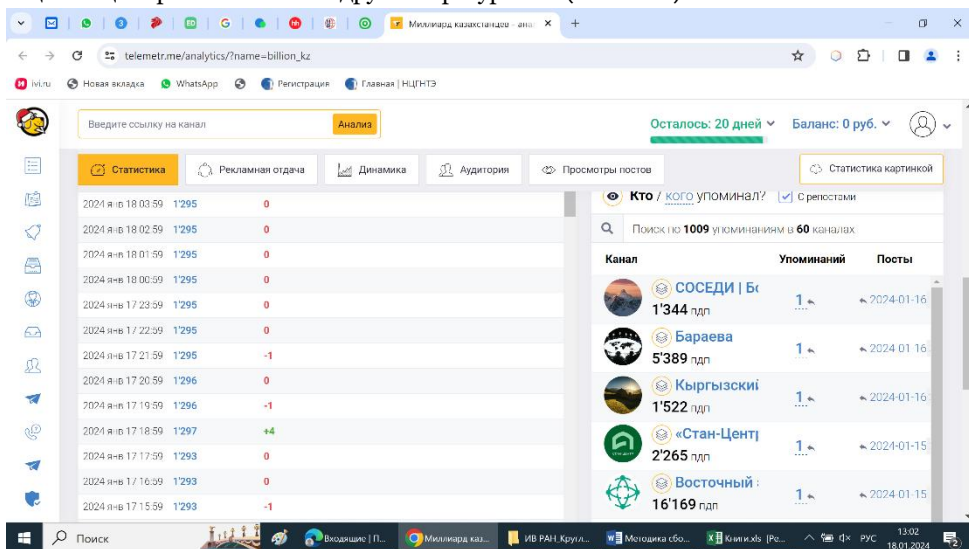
Миллиард казахстанцев - ана ×
telemetr.me/analytics/?name=billion_kz
ivi.ru  Новая вкладка  WhatsApp  Регистрация  Главная | НЦГНТЭ

Введите ссылку на канал  Анализ
Осталось: 20 дней  Баланс: 0 руб.

Статистика  Рекламная отдача  Динамика  Аудитория  Просмотры постов  Статистика картинкой

| | | |
|---|---|---|
| 2024 янв 18 03:59 | 1'295 | 0 |
| 2024 янв 18 02:59 | 1'295 | 0 |
| 2024 янв 18 01:59 | 1'295 | 0 |
| 2024 янв 18 00:59 | 1'295 | 0 |
| 2024 янв 17 23:59 | 1'295 | 0 |
| 2024 янв 17 22:59 | 1'295 | 0 |
| 2024 янв 17 21:59 | 1'295 | -1 |
| 2024 янв 17 20:59 | 1'296 | 0 |
| 2024 янв 17 19:59 | 1'296 | -1 |
| 2024 янв 17 18:59 | 1'297 | +4 |
| 2024 янв 17 17:59 | 1'293 | 0 |
| 2024 янв 17 16:59 | 1'293 | 0 |
| 2024 янв 17 15:59 | 1'293 | -1 |

Кто / кого упоминал?  С репостами
Поиск по 1009 упоминаниям в 60 каналах

| Канал | Упоминаний | Посты |
|---|---|---|
| СОСЕДИ \| Б 1'344 пдп | 1 | 2024-01-16 |
| Бараева 5'389 пдп | 1 | 2024-01-16 |
| Кыргызскиі 1'522 пдп | 1 | 2024-01-16 |
| «Стан-Цент 2'265 пдп | 1 | 2024-01-15 |
| Восточный 16'169 пдп | 1 | 2024-01-15 |

Поиск  Входящие | П...  Миллиард каз...  ИВ РАН_Кругл...  Методика сбо...  Книги.xls [Ре...  РУС 13:02 18.01.2024